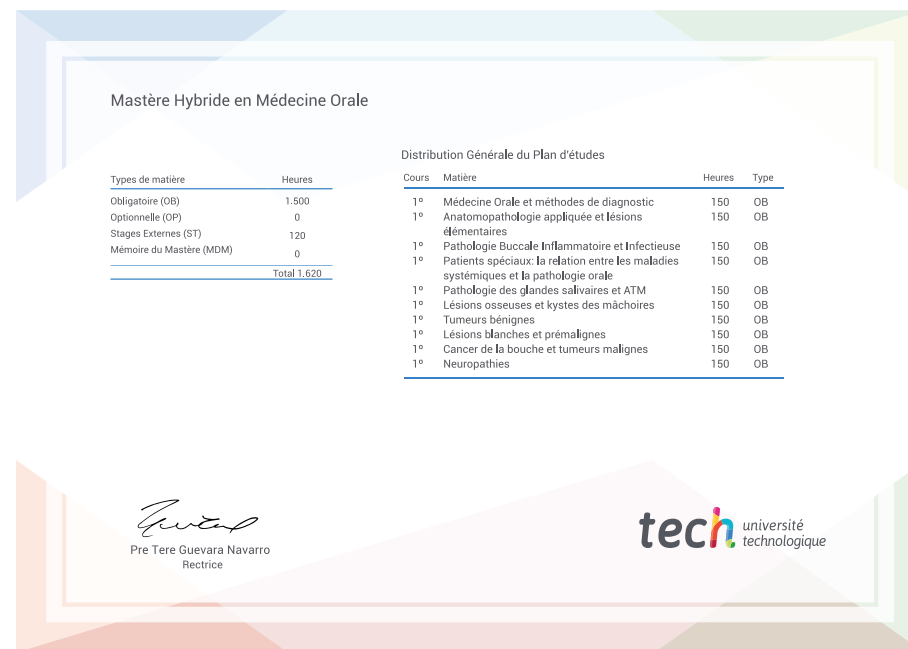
Mastère Hybride en Médecine Orale

| Types de matière | Heures |
|---|---|
| Obligatoire (OB) | 1.500 |
| Optionnelle (OP) | 0 |
| Stages Externes (ST) | 120 |
| Mémoire du Mastère (MDM) | 0 |
| | Total 1.620 |

Distribution Générale du Plan d'études

| Cours | Matière | Heures | Type |
|---|---|---|---|
| 1º | Médecine Orale et méthodes de diagnostic | 150 | OB |
| 1º | Anatomopathologie appliquée et lésions élémentaires | 150 | OB |
| 1º | Pathologie Buccale Inflammatoire et Infectieuse | 150 | OB |
| 1º | Patients spéciaux: la relation entre les maladies systémiques et la pathologie orale | 150 | OB |
| 1º | Pathologie des glandes salivaires et ATM | 150 | OB |
| 1º | Lésions osseuses et kystes des mâchoires | 150 | OB |
| 1º | Tumeurs bénignes | 150 | OB |
| 1º | Lésions blanches et prémalignes | 150 | OB |
| 1º | Cancer de la bouche et tumeurs malignes | 150 | OB |
| 1º | Neuropathies | 150 | OB |

Pre Tere Guevara Navarro
Rectrice

tech université technologique